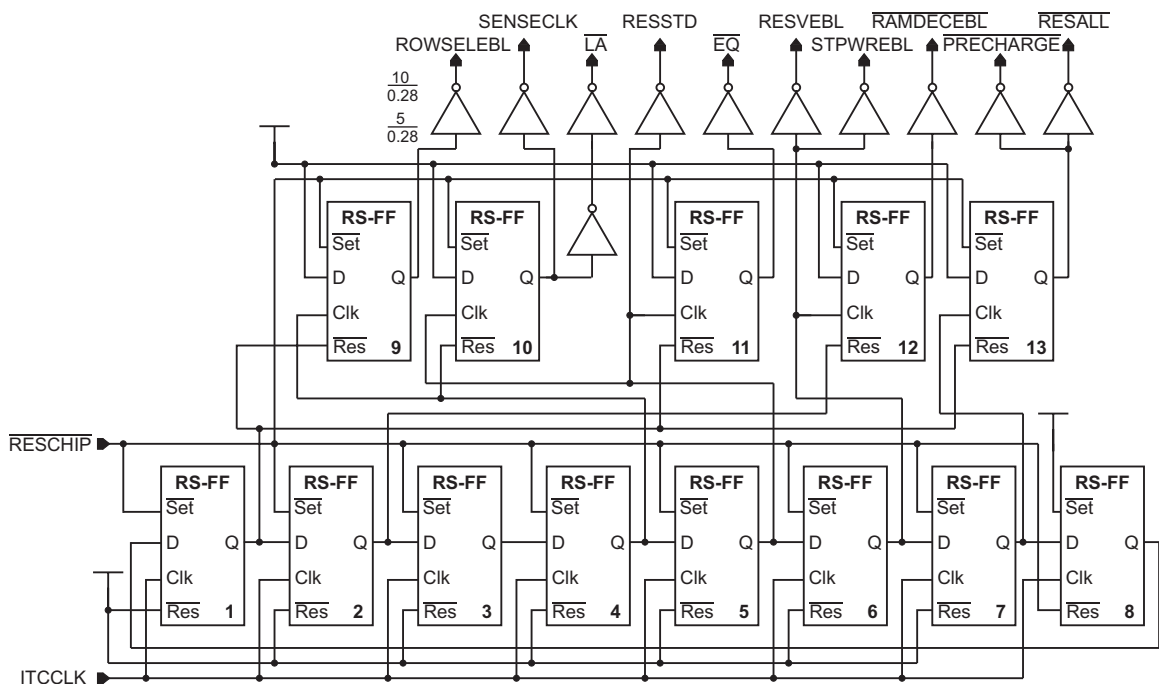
SENSECLK $\overline{LA}$ RESSTD RESVEBL $\overline{RAMDECEBL}$ $\overline{RESALL}$

ROWSELEBL $\overline{EQ}$ STPWREBL $\overline{PRECHARGE}$

$\frac{10}{0.28}$

$\frac{5}{0.28}$

RS-FF $\overline{Set}$ D Q Clk $\overline{Res}$ 9

RS-FF $\overline{Set}$ D Q Clk $\overline{Res}$ 10

RS-FF $\overline{Set}$ D Q Clk $\overline{Res}$ 11

RS-FF $\overline{Set}$ D Q Clk $\overline{Res}$ 12

RS-FF $\overline{Set}$ D Q Clk $\overline{Res}$ 13

$\overline{RESCHIP}$

RS-FF $\overline{Set}$ D Q Clk $\overline{Res}$ 1

RS-FF $\overline{Set}$ D Q Clk $\overline{Res}$ 2

RS-FF $\overline{Set}$ D Q Clk $\overline{Res}$ 3

RS-FF $\overline{Set}$ D Q Clk $\overline{Res}$ 4

RS-FF $\overline{Set}$ D Q Clk $\overline{Res}$ 5

RS-FF $\overline{Set}$ D Q Clk $\overline{Res}$ 6

RS-FF $\overline{Set}$ D Q Clk $\overline{Res}$ 7

RS-FF $\overline{Set}$ D Q Clk $\overline{Res}$ 8

ITCCLK